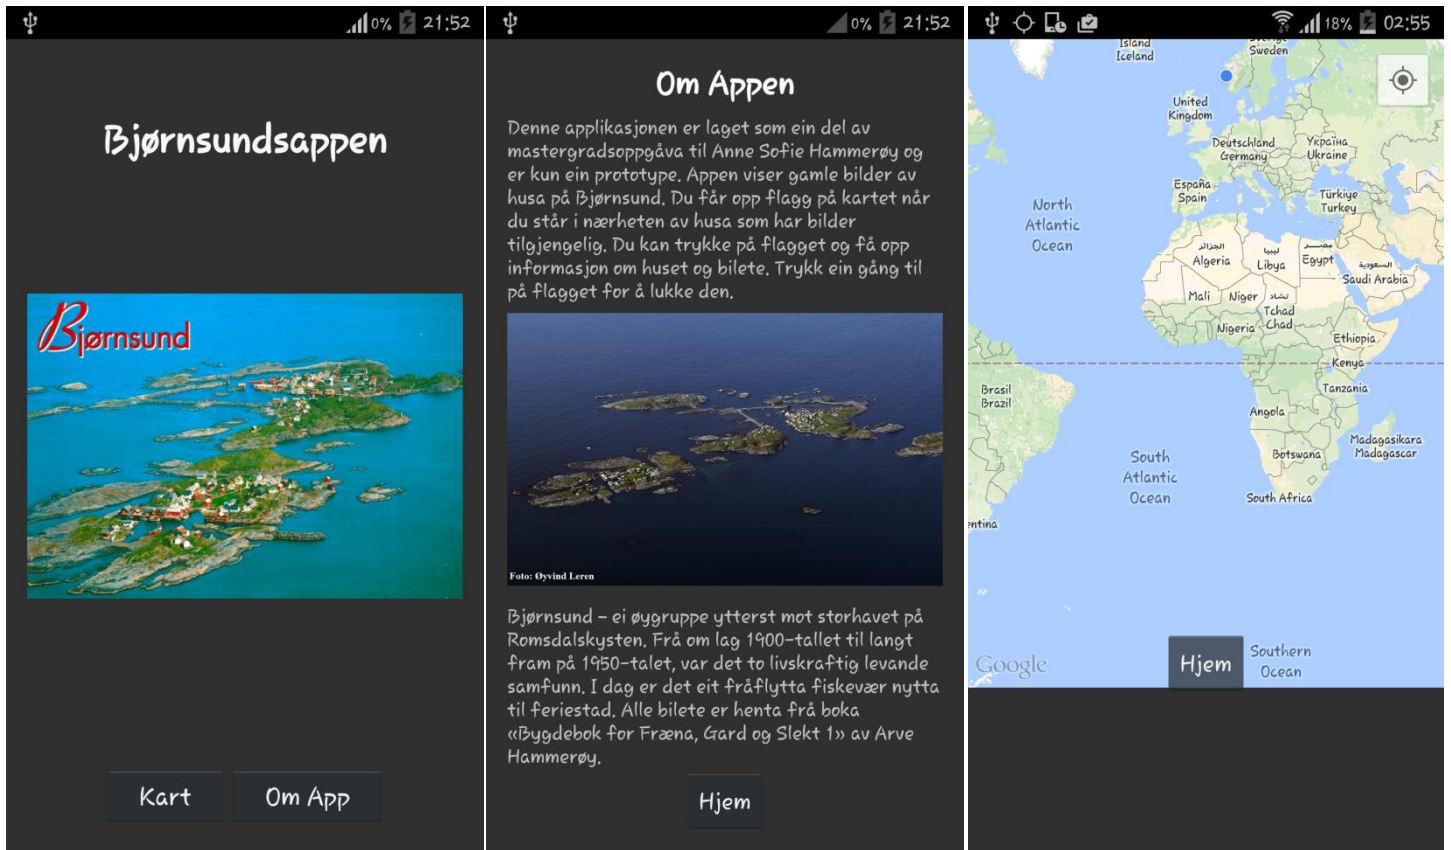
0% 21:52

Bjørnsundsappen

Bjørnsund

Kart Om App

0% 21:52

Om Appen

Denne applikasjonen er laget som ein del av mastergradsoppgåva til Anne Sofie Hammerøy og er kun ein prototype. Appen viser gamle bilder av husa på Bjørnsund. Du får opp flagg på kartet når du står i nærheten av husa som har bilder tilgjengelig. Du kan trykke på flagget og få opp informasjon om huset og bilete. Trykk ein gång til på flagget for å lukke den.

Foto: Øyvind Leren

Bjørnsund – ei øygruppe ytterst mot storhavet på Romsdalskysten. Frå om lag 1900-tallet til langt fram på 1950-talet, var det to livskraftig levande samfunn. I dag er det eit fråflytta fiskevær nytta til feriestad. Alle bilete er henta frå boka «Bygdebok for Fræna, Gard og Slekt 1» av Arve Hammerøy.

Hjem

18% 02:55

Ísland Iceland
Sverige Sweden
United Kingdom
Deutschland Germany
Україна Ukraine
España Spain
Türkiye Turkey
North Atlantic Ocean
الجزائر Algeria
ليبيا Libya
مصر Egypt
السعودية Saudi Arabia
Mali
Niger
تشاد Tchad Chad
Nigeria
Ethiopia
Kenya
Brasil Brazil
Tanzania
Angola
Madagasikara Madagascar
South Atlantic Ocean
Botswana
South Africa
entina
Google
Hjem
Southern Ocean